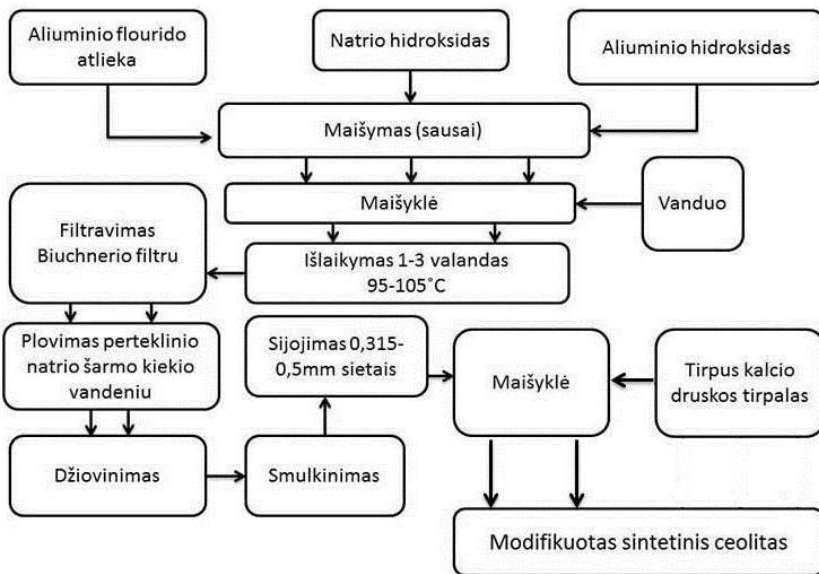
Aliuminio flourido atlieka

Natrio hidroksidas

Aliuminio hidroksidas

Maišymas (sausai)

Maišyklė

Vanduo

Filtravimas Biuchnerio filtru

Išlaikymas 1-3 valandas 95-105˚C

Plovimas perteklinio natrio šarmo kiekio vandeniu

Sijojimas 0,315-0,5mm sietais

Maišyklė

Tirpus kalcio druskos tirpalas

Džiovinimas

Smulkinimas

Modifikuotas sintetinis ceolitas